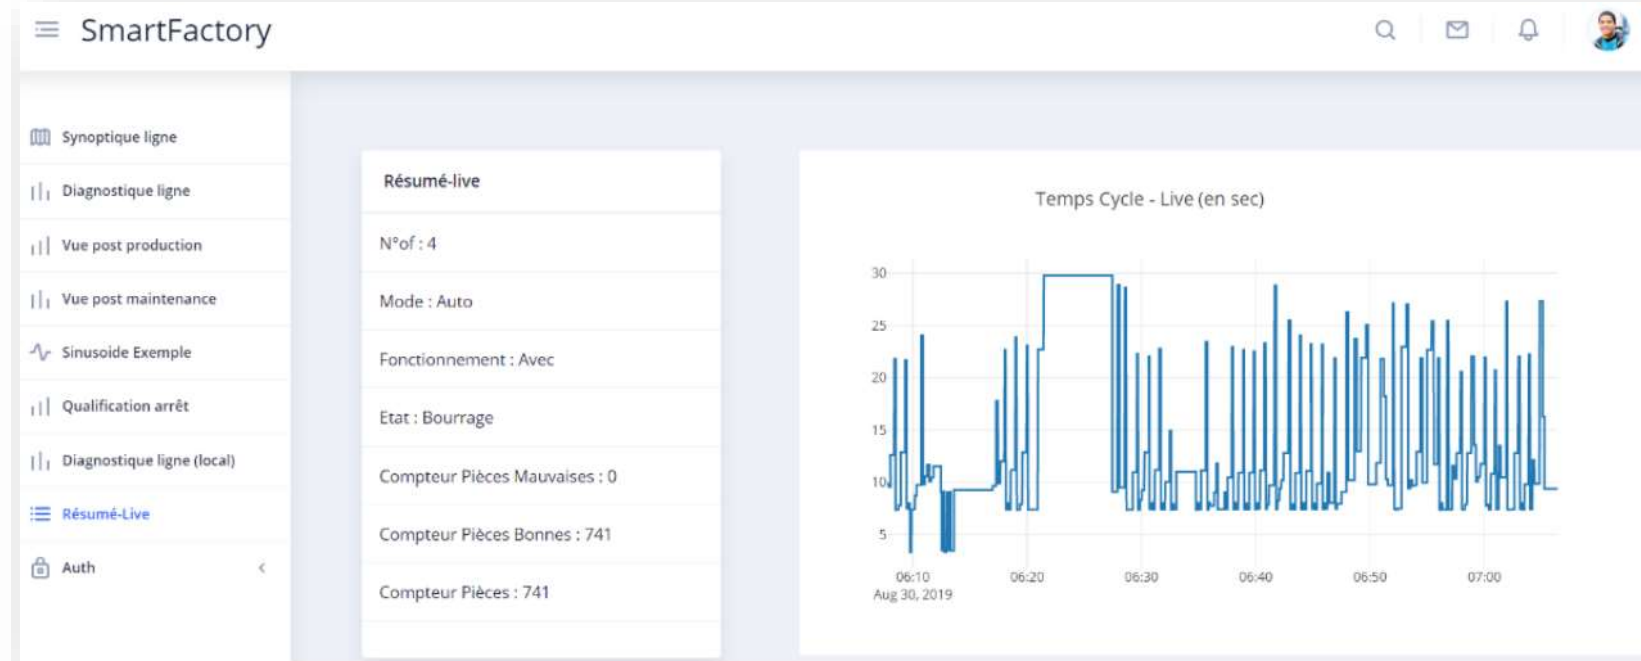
SmartFactory

Synoptique ligne
Diagnostique ligne
Vue post production
Vue post maintenance
Sinusoide Exemple
Qualification arrêt
Diagnostique ligne (local)
Résumé-Live
Auth

Résumé-live
N°of : 4
Mode : Auto
Fonctionnement : Avec
Etat : Bourrage
Compteur Pièces Mauvaises : 0
Compteur Pièces Bonnes : 741
Compteur Pièces : 741

Temps Cycle - Live (en sec)
30
25
20
15
10
5
06:10
Aug 30, 2019
06:20
06:30
06:40
06:50
07:00